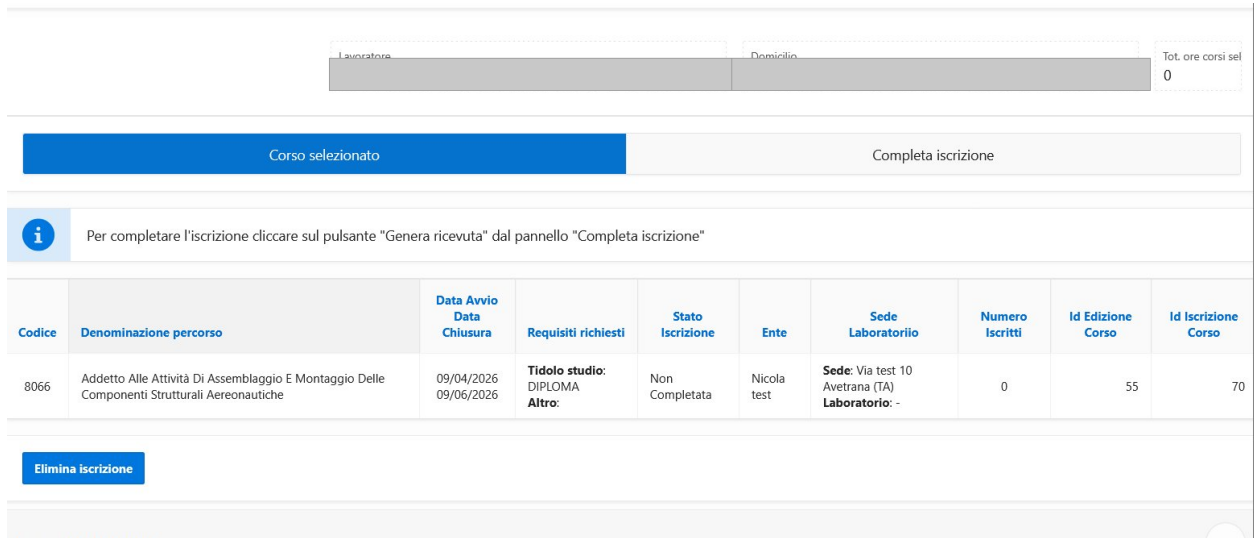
Lavoratore

Domicilio

Tot. ore corsi sel
0

Corso selezionato

Completa iscrizione

Per completare l'iscrizione cliccare sul pulsante "Genera ricevuta" dal pannello "Completa iscrizione"

| Codice | Denominazione percorso | Data Avvio Data Chiusura | Requisiti richiesti | Stato Iscrizione | Ente | Sede Laboratoriio | Numero Iscritti | Id Edizione Corso | Id Iscrizione Corso |
|---|---|---|---|---|---|---|---|---|---|
| 8066 | Addetto Alle Attività Di Assemblaggio E Montaggio Delle Componenti Strutturali Aereonautiche | 09/04/2026 09/06/2026 | Tidolo studio: DIPLOMA Altro: | Non Completata | Nicola test | Sede: Via test 10 Avetrana (TA) Laboratorio: - | 0 | 55 | 70 |

Elimina iscrizione